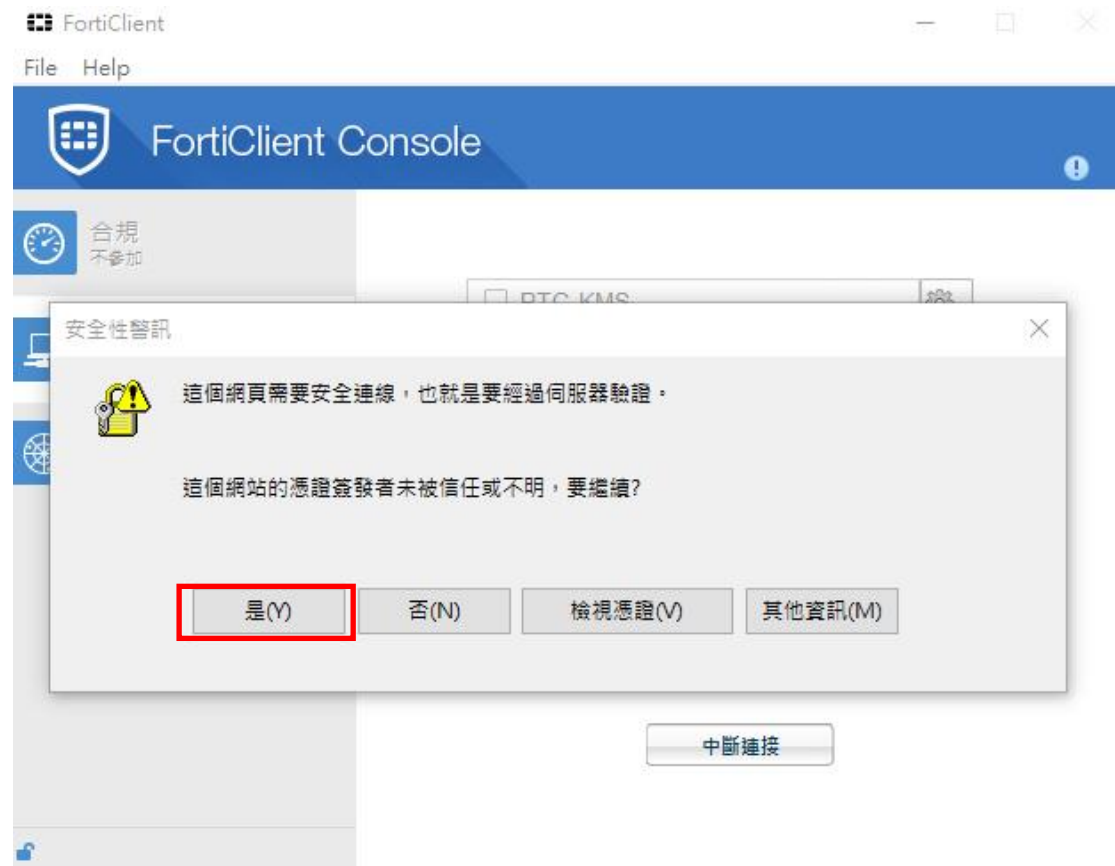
FortiClient
File Help
FortiClient Console
合規
不參加
RTC-KMS
安全性警訊
這個網頁需要安全連線，也就是要經過伺服器驗證。
這個網站的憑證簽發者未被信任或不明，要繼續?
是(Y)
否(N)
檢視憑證(V)
其他資訊(M)
中斷連接